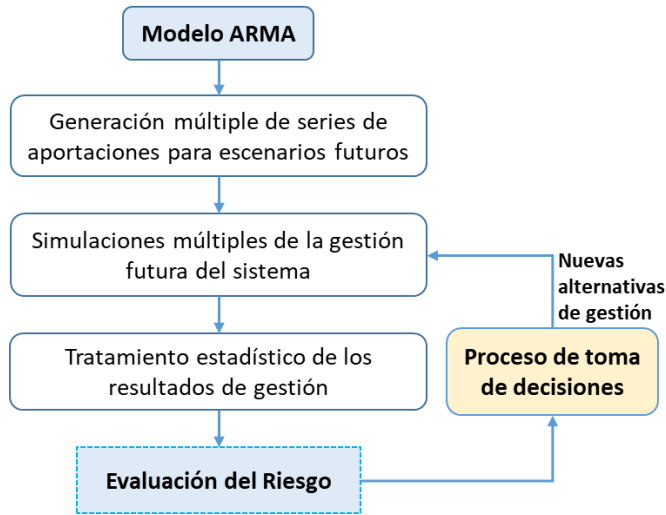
Modelo ARMA

Generación múltiple de series de aportaciones para escenarios futuros

Simulaciones múltiples de la gestión futura del sistema

Nuevas alternativas de gestión

Tratamiento estadístico de los resultados de gestión

Proceso de toma de decisiones

Evaluación del Riesgo